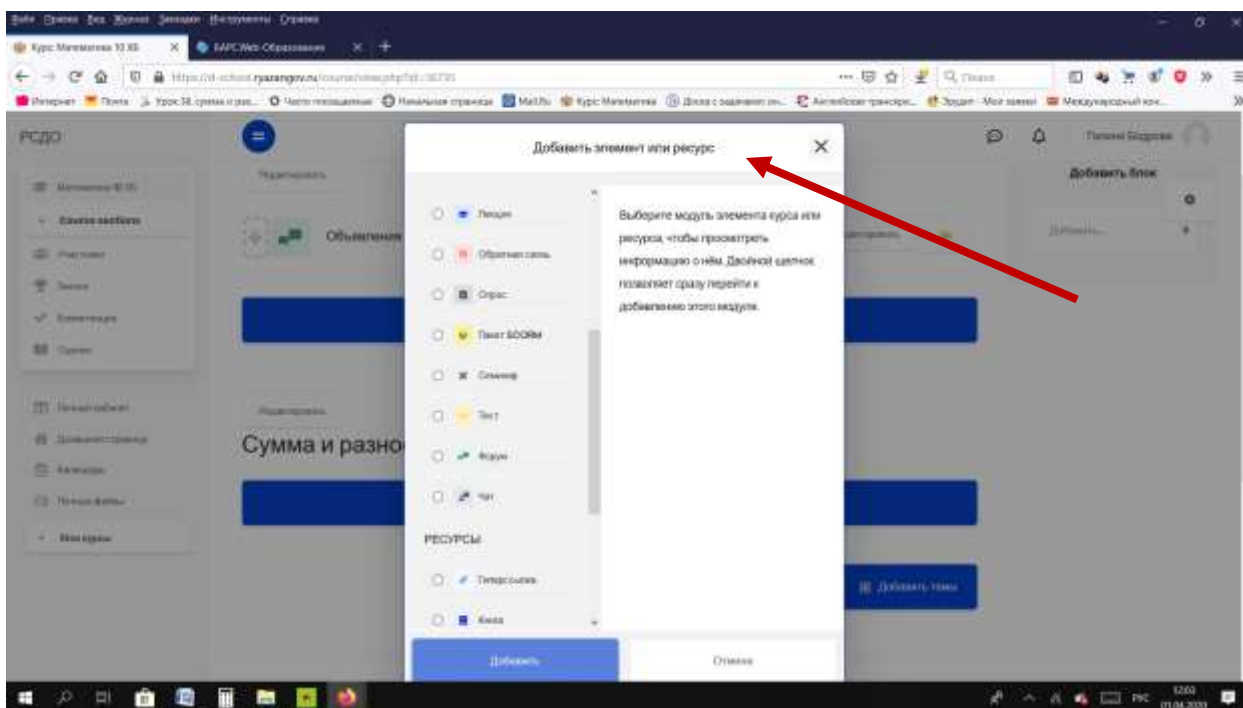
Файл Правка Вид Журнал Закладки Инструменты Справка

Курс: Математика 10 ХБ
БАРС.Web-Образование

https://d-school.ryazangov.ru/course/view.php?id=36730

РСДО

Добавить элемент или ресурс

Лекция
Обратная связь
Опрос
Пакет SCORM
Семинар
Тест
Форум
Чат

РЕСУРСЫ
Гиперссылка
Книга

Выберите модуль элемента курса или ресурса, чтобы просмотреть информацию о нём. Двойной щелчок позволяет сразу перейти к добавлению этого модуля.

Добавить
Отмена

Объявления

Сумма и разно

Добавить блок

Добавить темы

Редактировать

12:03
01.04.2020